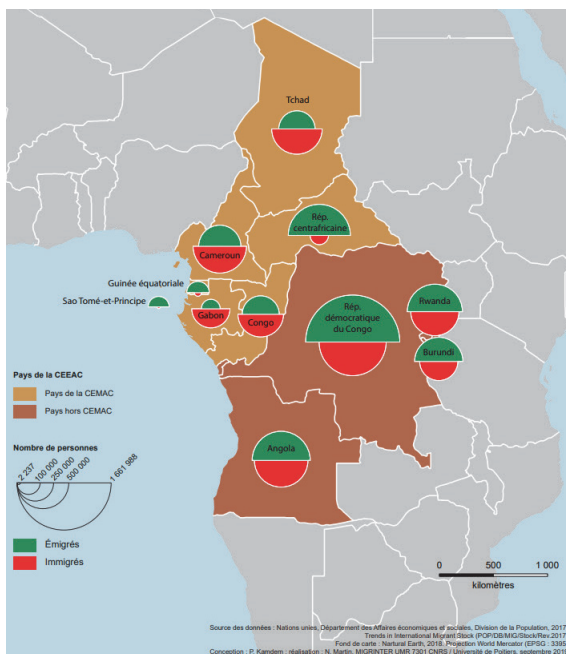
Tchad

Rép. centrafricaine

Cameroun

Guinée équatoriale

Sao Tomé-et-Principe

Gabon

Congo

Rép. démocratique du Congo

Rwanda

Burundi

Angola

Pays de la CEEAC

Pays de la CEMAC

Pays hors CEMAC

Nombre de personnes

2 237

100 000

250 000

500 000

1 661 988

Émigrés

Immigrés

0 500 1 000

kilomètres

Source des données : Nations unies, Département des Affaires économiques et sociales, Division de la Population, 2017
Trends in International Migrant Stock (POP/DB/MIG/Stock/Rev.2017
Fond de carte : Nartural Earth, 2018. Projection World Mercator (EPSG : 3395
Conception : P. Kamdem ; réalisation : N. Martin, MIGRINTER UMR 7301 CNRS / Université de Poitiers, septembre 201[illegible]